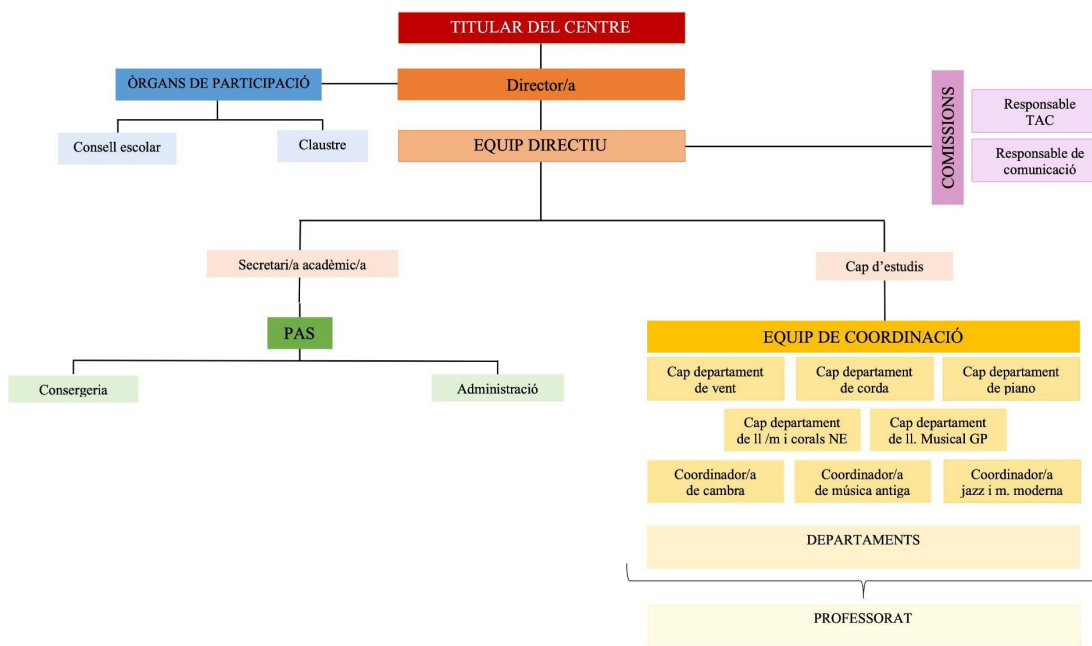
TITULAR DEL CENTRE

ÒRGANS DE PARTICIPACIÓ

Director/a

Consell escolar

Claustre

EQUIP DIRECTIU

COMISSIONS

Responsable TAC

Responsable de comunicació

Secretari/a acadèmic/a

Cap d'estudis

PAS

Consergeria

Administració

EQUIP DE COORDINACIÓ

Cap departament de vent

Cap departament de corda

Cap departament de piano

Cap departament de ll /m i corals NE

Cap departament de ll. Musical GP

Coordinador/a de cambra

Coordinador/a de música antiga

Coordinador/a jazz i m. moderna

DEPARTAMENTS

PROFESSORAT